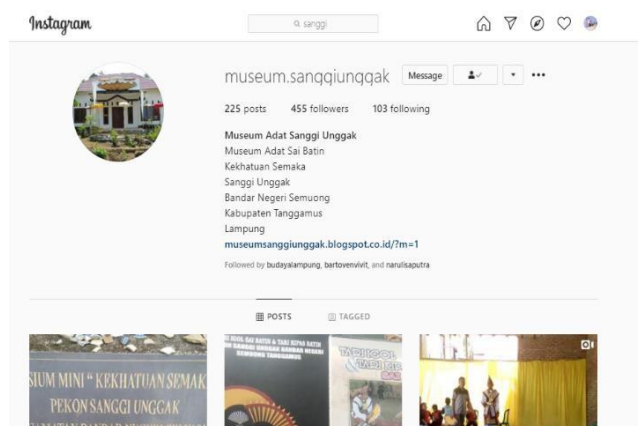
Instagram

sanggi

museum.sanggiunggak Message

225 posts 455 followers 103 following

Museum Adat Sanggi Unggak
Museum Adat Sai Batin
Kekhatuan Semaka
Sanggi Unggak
Bandar Negeri Semuong
Kabupaten Tanggamus
Lampung
museumsanggiunggak.blogspot.co.id/?m=1

Followed by budayalampung, bartovenvivit, and narulisaputra

POSTS TAGGED

SIUM MINI " KEKHATUAN SEMAK
PEKON SANGGI UNGGAK
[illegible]

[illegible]